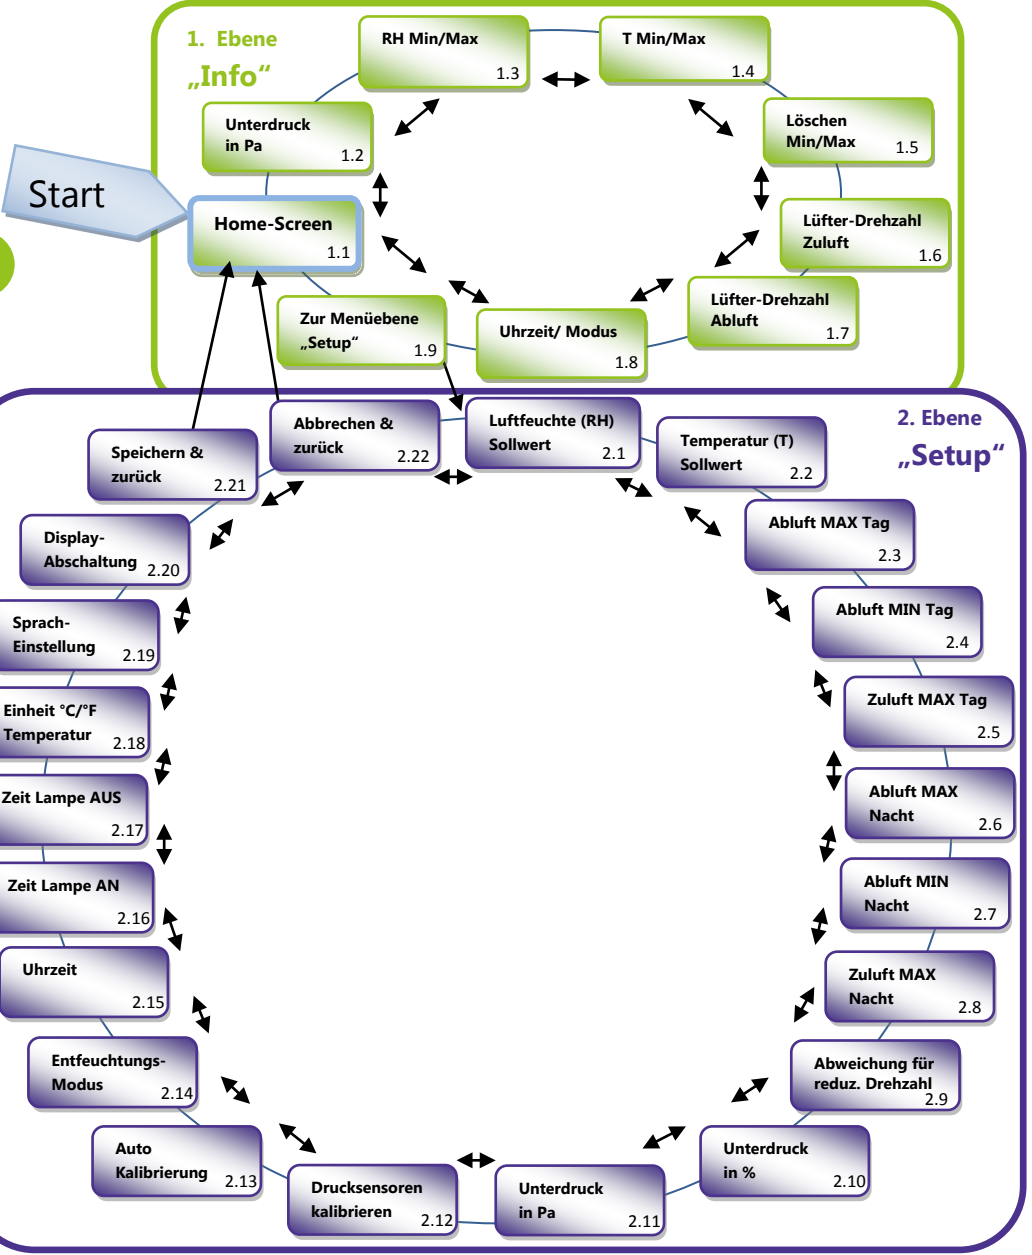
1. Ebene
„Info“

Start

Home-Screen
1.1

Unterdruck in Pa
1.2

RH Min/Max
1.3

T Min/Max
1.4

Löschen Min/Max
1.5

Lüfter-Drehzahl Zuluft
1.6

Lüfter-Drehzahl Abluft
1.7

Uhrzeit/ Modus
1.8

Zur Menüebene „Setup“
1.9

2. Ebene
„Setup“

Luftfeuchte (RH) Sollwert
2.1

Temperatur (T) Sollwert
2.2

Abluft MAX Tag
2.3

Abluft MIN Tag
2.4

Zuluft MAX Tag
2.5

Abluft MAX Nacht
2.6

Abluft MIN Nacht
2.7

Zuluft MAX Nacht
2.8

Abweichung für reduz. Drehzahl
2.9

Unterdruck in %
2.10

Unterdruck in Pa
2.11

Drucksensoren kalibrieren
2.12

Auto Kalibrierung
2.13

Entfeuchtungs-Modus
2.14

Uhrzeit
2.15

Zeit Lampe AN
2.16

Zeit Lampe AUS
2.17

Einheit °C/°F Temperatur
2.18

Sprach-Einstellung
2.19

Display-Abschaltung
2.20

Speichern & zurück
2.21

Abbrechen & zurück
2.22